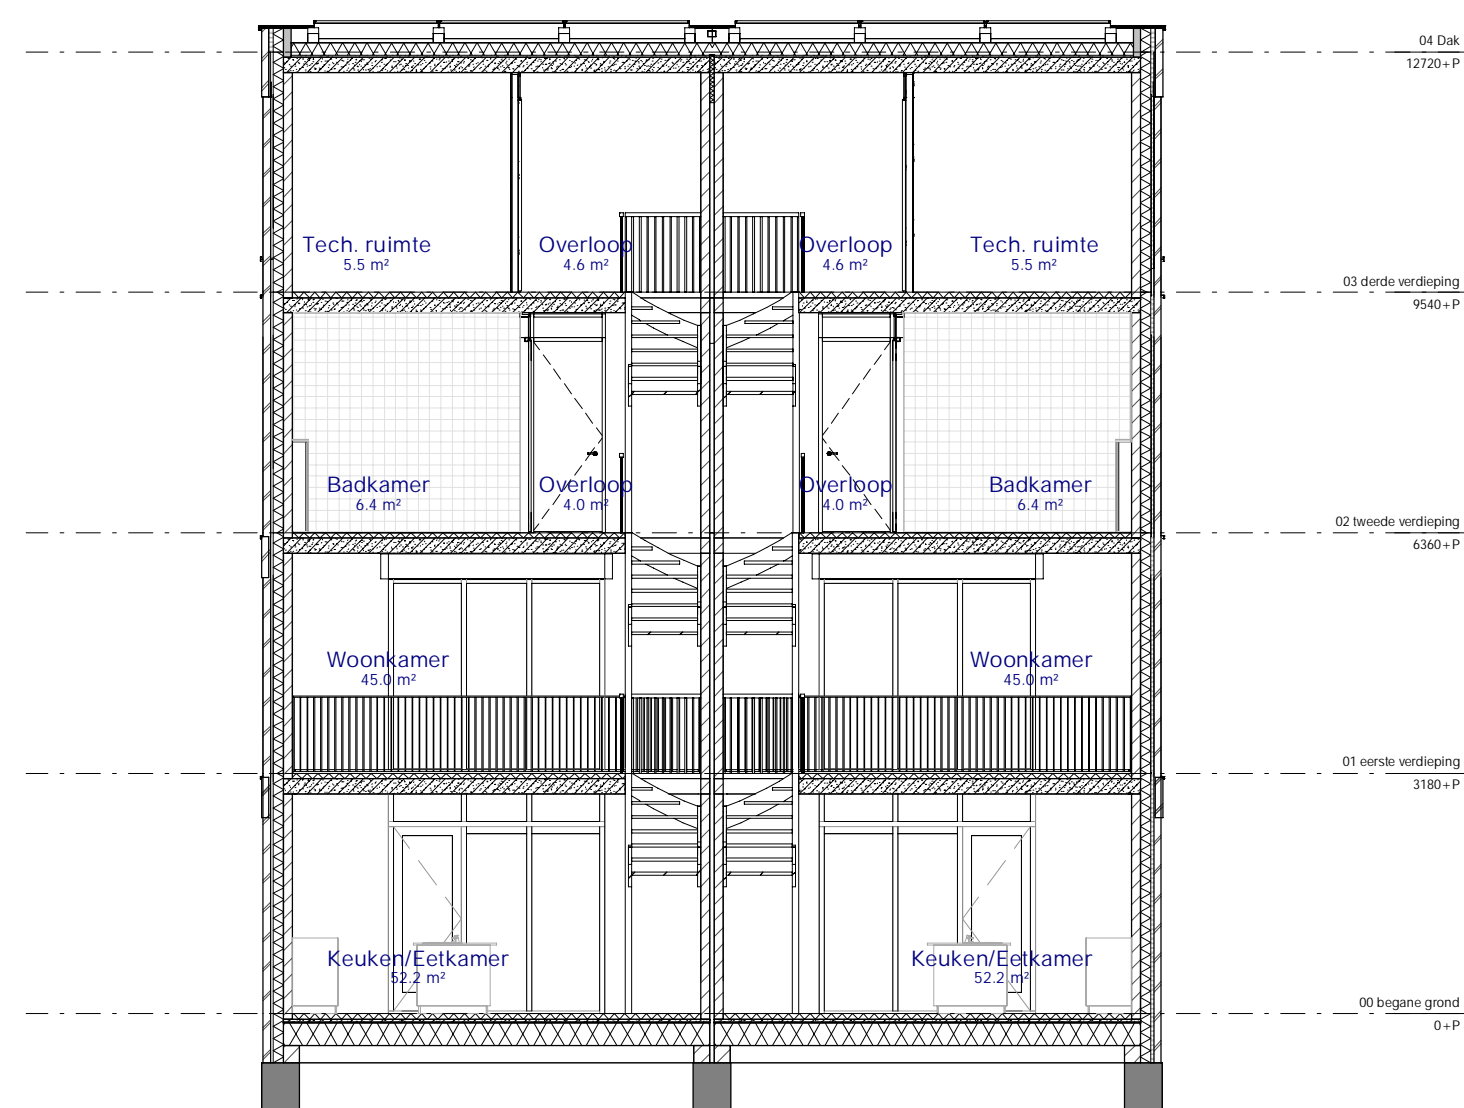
04 Dak
12720+P

Tech. ruimte
5.5 m²

Overloop
4.6 m²

Overloop
4.6 m²

Tech. ruimte
5.5 m²

03 derde verdieping
9540+P

Badkamer
6.4 m²

Overloop
4.0 m²

Overloop
4.0 m²

Badkamer
6.4 m²

02 tweede verdieping
6360+P

Woonkamer
45.0 m²

Woonkamer
45.0 m²

01 eerste verdieping
3180+P

Keuken/Eetkamer
52.2 m²

Keuken/Eetkamer
52.2 m²

00 begane grond
0+P